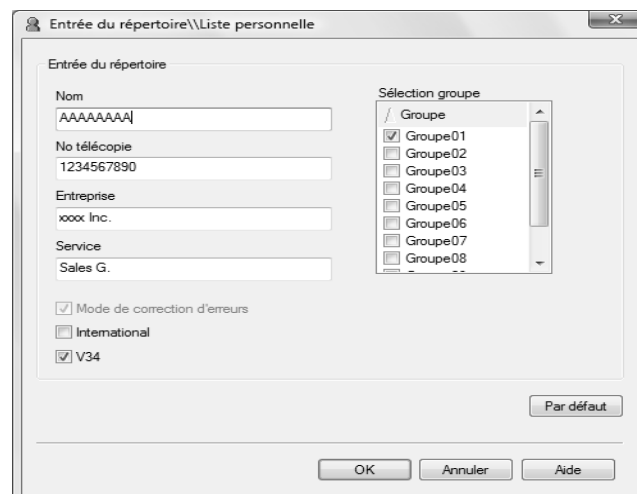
Entrée du répertoire\\Liste personnelle

Entrée du répertoire

Nom
AAAAAAAA

No télécopie
1234567890

Entreprise
xxxx Inc.

Service
Sales G.

Sélection groupe
/ Groupe
Groupe01
Groupe02
Groupe03
Groupe04
Groupe05
Groupe06
Groupe07
Groupe08

Mode de correction d'erreurs
International
V34

Par défaut

OK
Annuler
Aide